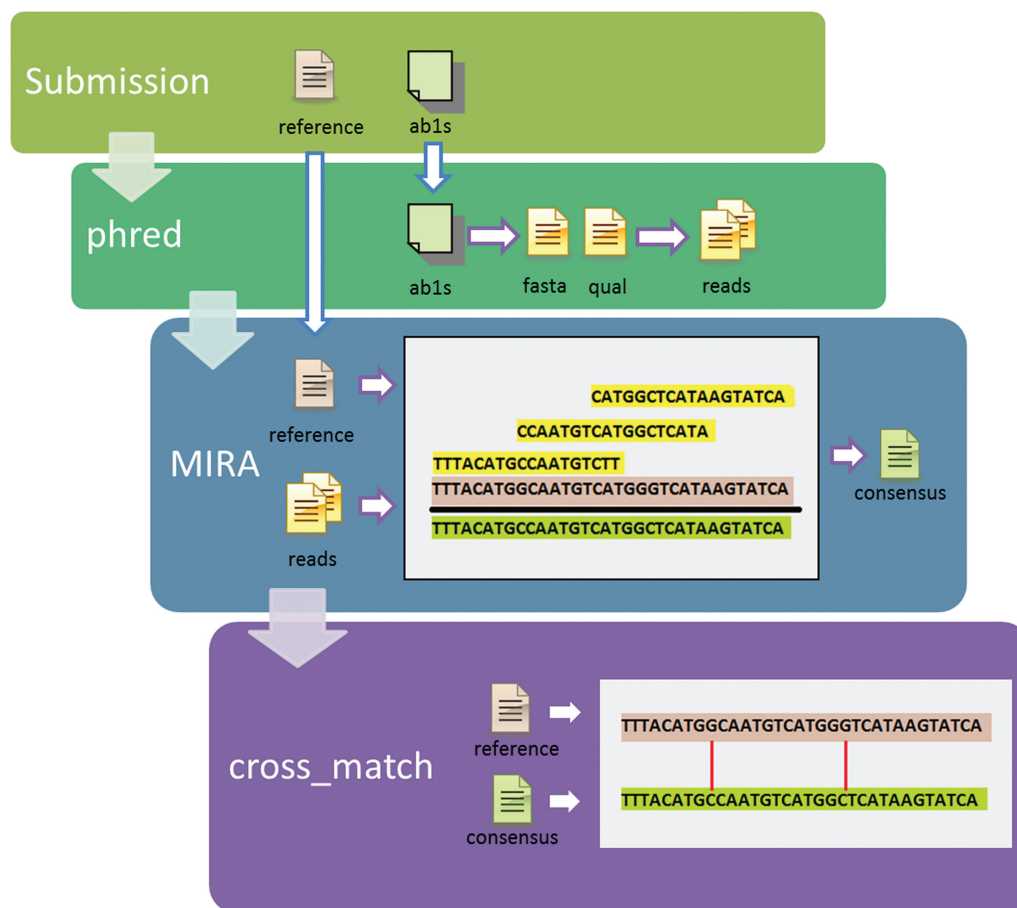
Submission

reference

ab1s

phred

ab1s

fasta

qual

reads

MIRA

reference

reads

CATGGCTCATAAGTATCA

CCAATGTCATGGCTCATA

TTTACATGCCAATGTCTT

TTTACATGGCAATGTCATGGGTCATAAGTATCA

TTTACATGCCAATGTCATGGCTCATAAGTATCA

consensus

cross_match

reference

consensus

TTTACATGGCAATGTCATGGGTCATAAGTATCA

TTTACATGCCAATGTCATGGCTCATAAGTATCA